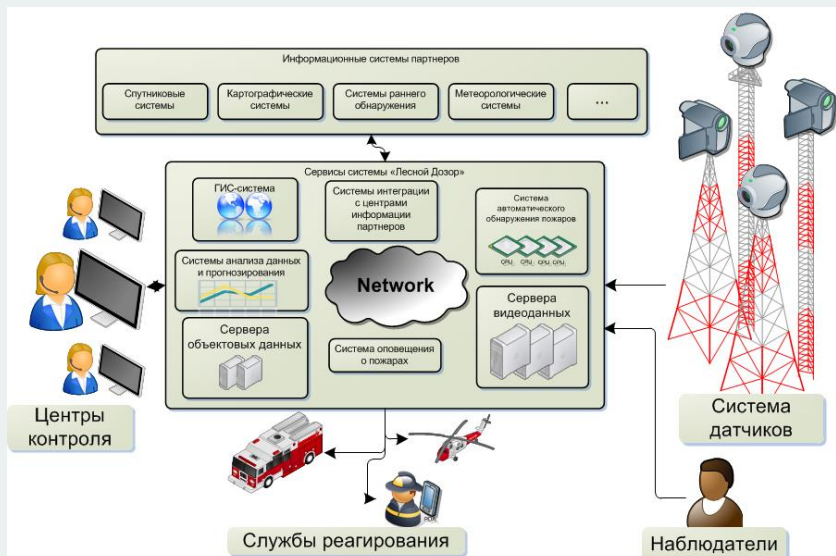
Информационные системы партнеров

Спутниковые системы

Картографические системы

Системы раннего обнаружения

Метеорологические системы

...

Сервисы системы «Лесной Дозор»

ГИС-система

Системы интеграции с центрами информации партнеров

Система автоматического обнаружения пожаров

CPU CPU CPU CPU

Системы анализа данных и прогнозирования

Network

Сервера видеоданных

Сервера объектовых данных

Система оповещения о пожарах

Центры контроля

Система датчиков

Службы реагирования

Наблюдатели